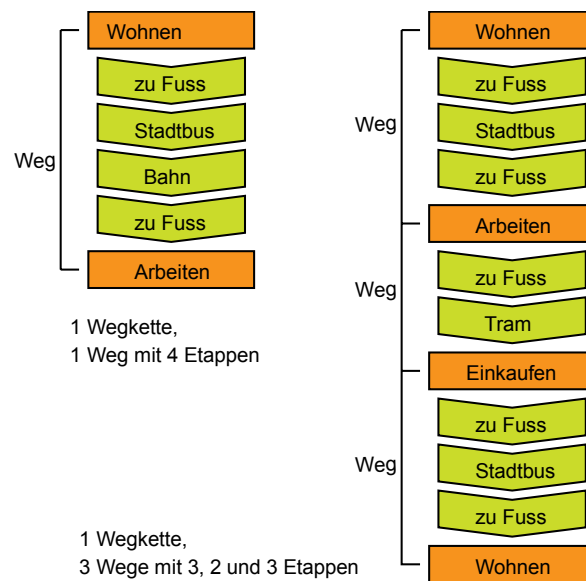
Weg

Wohnen

zu Fuss

Stadtbus

Bahn

zu Fuss

Arbeiten

1 Wegkette,
1 Weg mit 4 Etappen

Weg

Wohnen

zu Fuss

Stadtbus

zu Fuss

Arbeiten

Weg

zu Fuss

Tram

Einkaufen

Weg

zu Fuss

Stadtbus

zu Fuss

Wohnen

1 Wegkette,
3 Wege mit 3, 2 und 3 Etappen